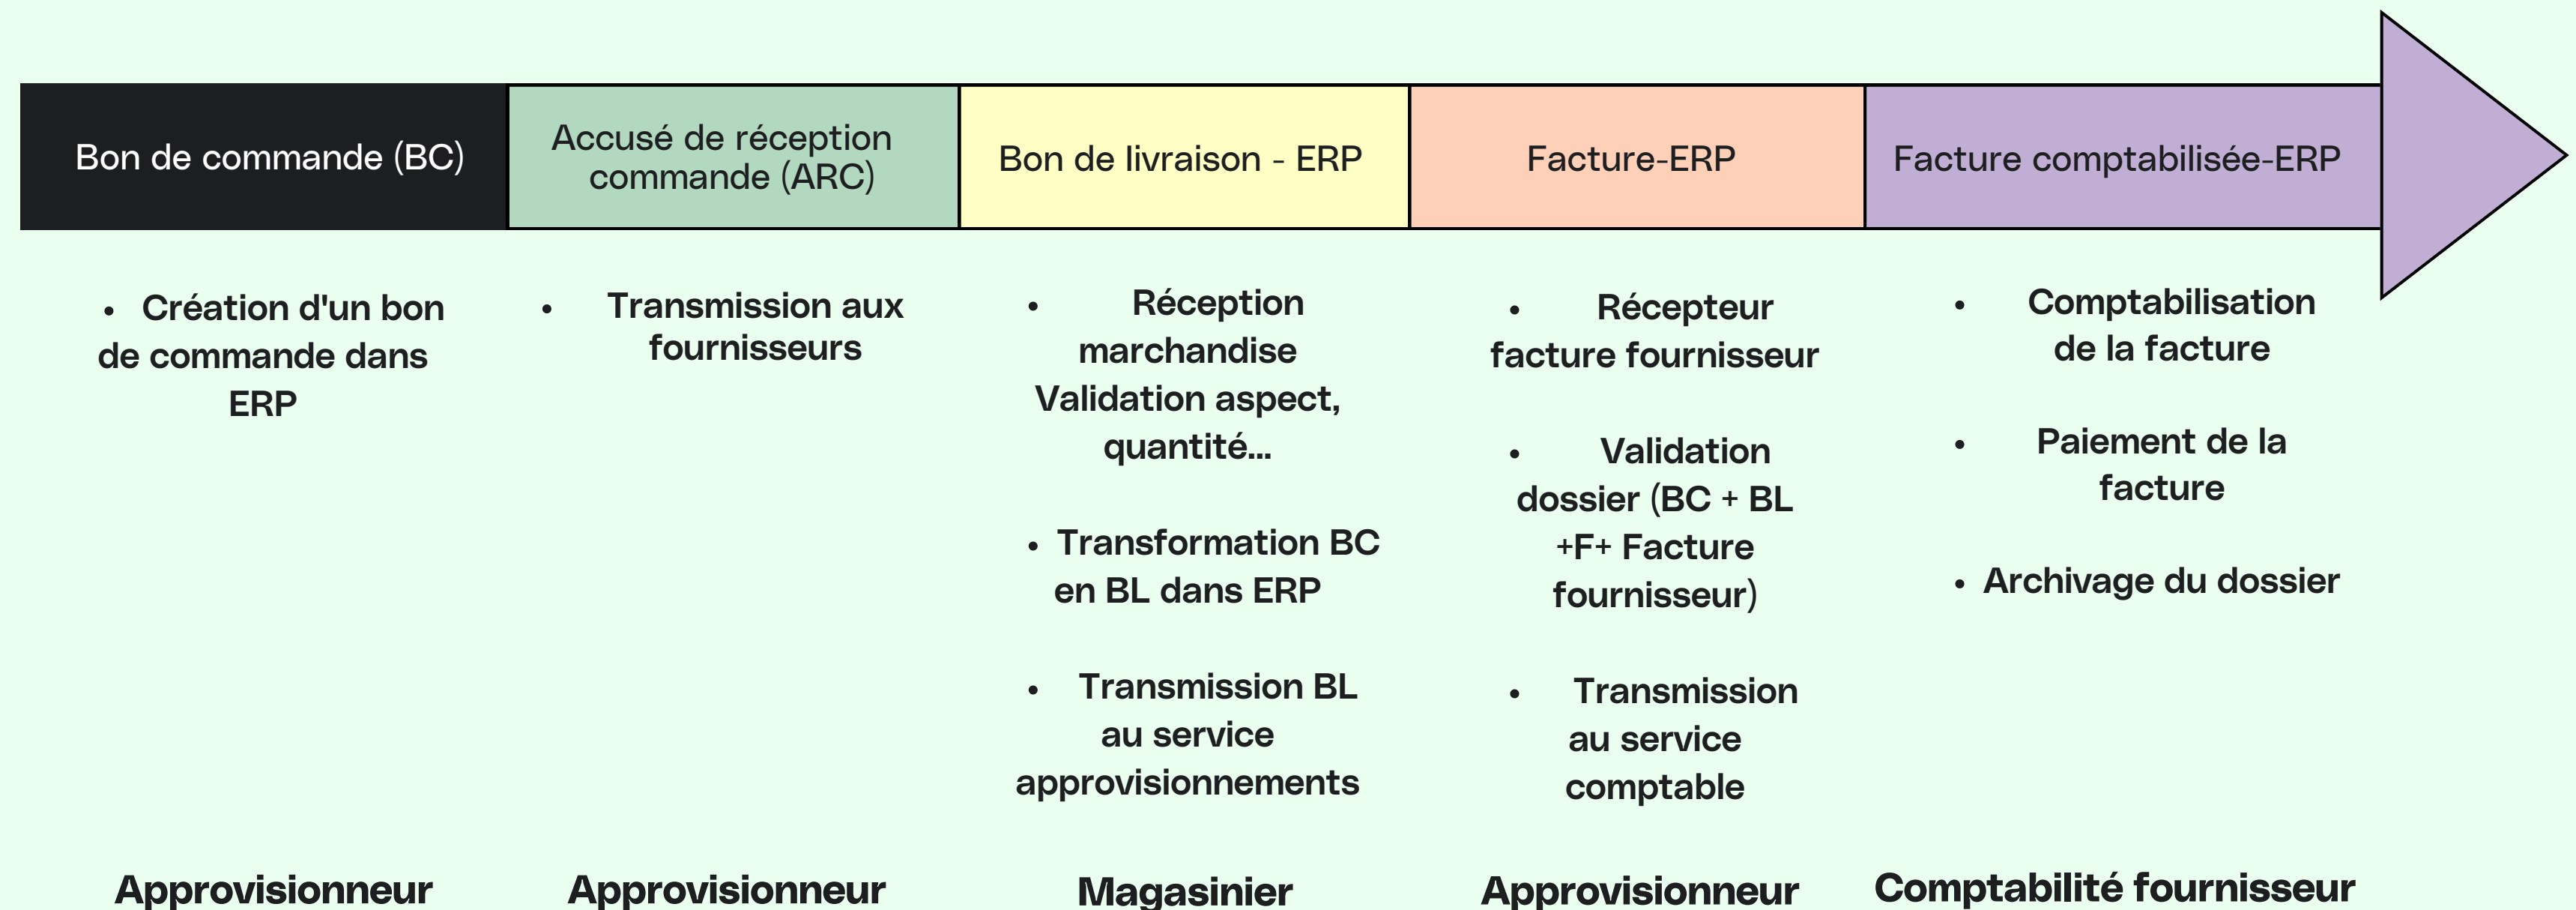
Bon de commande (BC)

Accusé de réception commande (ARC)

Bon de livraison - ERP

Facture-ERP

Facture comptabilisée-ERP

• Création d'un bon de commande dans ERP

• Transmission aux fournisseurs

• Réception marchandise Validation aspect, quantité…

• Transformation BC en BL dans ERP

• Transmission BL au service approvisionnements

• Récepteur facture fournisseur

• Validation dossier (BC + BL +F+ Facture fournisseur)

• Transmission au service comptable

• Comptabilisation de la facture

• Paiement de la facture

• Archivage du dossier

Approvisionneur

Approvisionneur

Magasinier

Approvisionneur

Comptabilité fournisseur